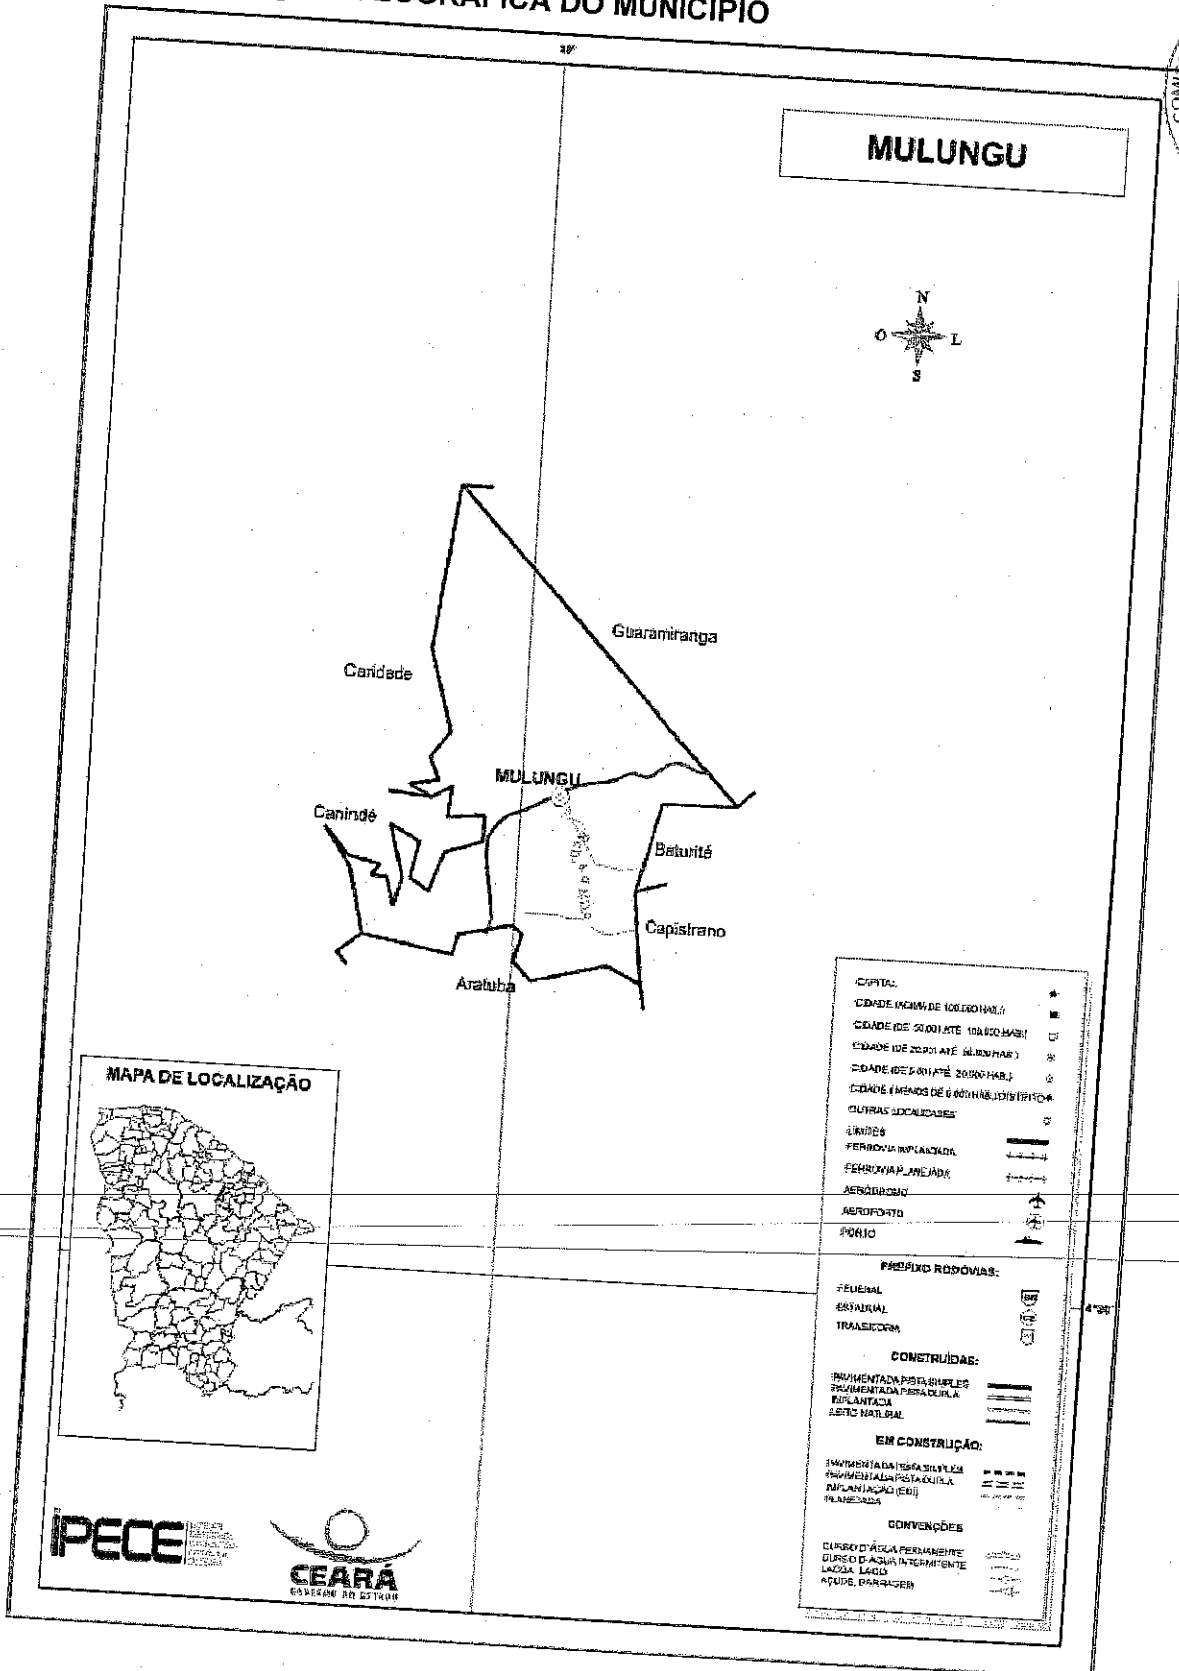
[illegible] GEOGRÁFICA DO MUNICÍPIO

39°

MULUNGU

N
O L
S

Guaramiranga

Caridade

MULUNGU

Canindé

Baturité

Capistrano

Aratuba

MAPA DE LOCALIZAÇÃO

CAPITAL
CIDADE (ACIMA DE 100.000 HAB.)
CIDADE (DE 50.001 ATÉ 100.000 HAB.)
CIDADE (DE 20.001 ATÉ 50.000 HAB.)
CIDADE (DE 5.001 ATÉ 20.000 HAB.)
CIDADE (MENOS DE 5.000 HAB.) DISTRITO
OUTRAS LOCALIDADES
LIMITES
FERROVIA IMPLANTADA
FERROVIA PLANEJADA
AERÓDROMO
AEROPORTO
PORTO

PREFIXO RODOVIAS:
FEDERAL
ESTADUAL
TRANSITÓRIA

CONSTRUÍDAS:
PAVIMENTADA PISTA SIMPLES
PAVIMENTADA PISTA DUPLA
IMPLANTADA
LEITO NATURAL

EM CONSTRUÇÃO:
PAVIMENTADA PISTA SIMPLES
PAVIMENTADA PISTA DUPLA
IMPLANTAÇÃO (EDI)
PLANEJADA

CONVENÇÕES
CURSO D'ÁGUA PERMANENTE
CURSO D'ÁGUA INTERMITENTE
LAGOA, LAGO
AÇUDE, BARRAGEM

4°20'

IPECE

CEARÁ
GOVERNO DO ESTADO